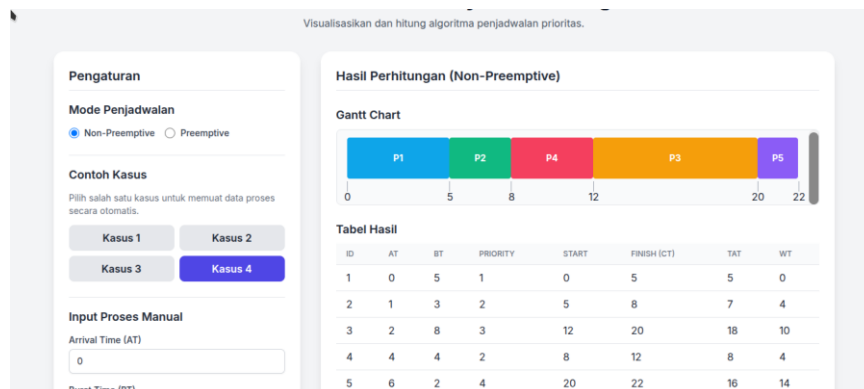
Visualisasikan dan hitung algoritma penjadwalan prioritas.

Pengaturan

Mode Penjadwalan

Non-Preemptive Preemptive

Contoh Kasus

Pilih salah satu kasus untuk memuat data proses secara otomatis.

Kasus 1
Kasus 2
Kasus 3
Kasus 4

Input Proses Manual

Arrival Time (AT)

0

Hasil Perhitungan (Non-Preemptive)

Gantt Chart

P1 P2 P4 P3 P5

0 5 8 12 20 22

Tabel Hasil

| ID | AT | BT | PRIORITY | START | FINISH (CT) | TAT | WT |
|---|---|---|---|---|---|---|---|
| 1 | 0 | 5 | 1 | 0 | 5 | 5 | 0 |
| 2 | 1 | 3 | 2 | 5 | 8 | 7 | 4 |
| 3 | 2 | 8 | 3 | 12 | 20 | 18 | 10 |
| 4 | 4 | 4 | 2 | 8 | 12 | 8 | 4 |
| 5 | 6 | 2 | 4 | 20 | 22 | 16 | 14 |